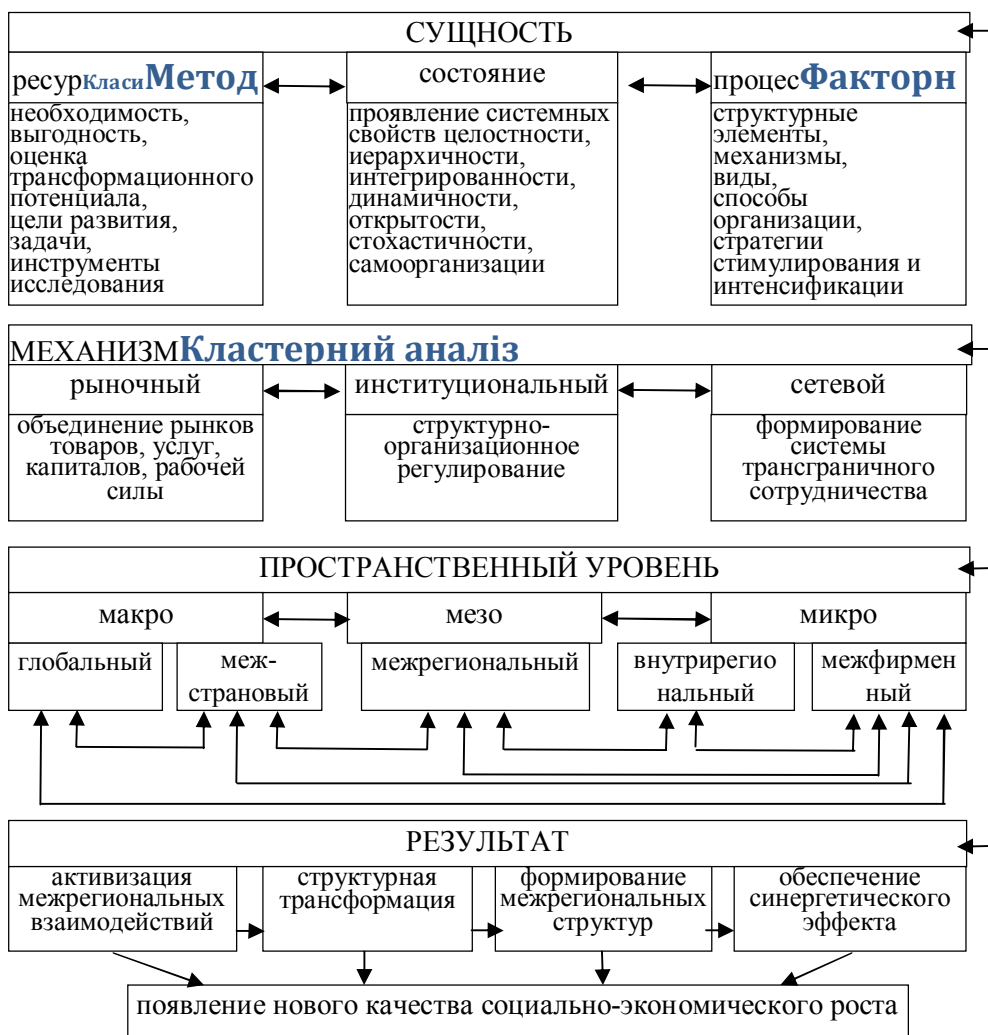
СУЩНОСТЬ

ресурКласиМетод

необходимость, выгодность, оценка трансформационного потенциала, цели развития, задачи, инструменты исследования

состояние

проявление системных свойств целостности, иерархичности, интегрированности, динамичности, открытости, стохастичности, самоорганизации

процесФакторн

структурные элементы, механизмы, виды, способы организации, стратегии стимулирования и интенсификации

МЕХАНИЗМКластерний аналіз

рыночный

объединение рынков товаров, услуг, капиталов, рабочей силы

институциональный

структурно-организационное регулирование

сетевой

формирование системы трансграничного сотрудничества

ПРОСТРАНСТВЕННЫЙ УРОВЕНЬ

макро

мезо

микро

глобальный

меж-страновый

межрегиональный

внутрирегио нальный

межфирмен ный

РЕЗУЛЬТАТ

активизация межрегиональных взаимодействий

структурная трансформация

формирование межрегиональных структур

обеспечение синергетического эффекта

появление нового качества социально-экономического роста